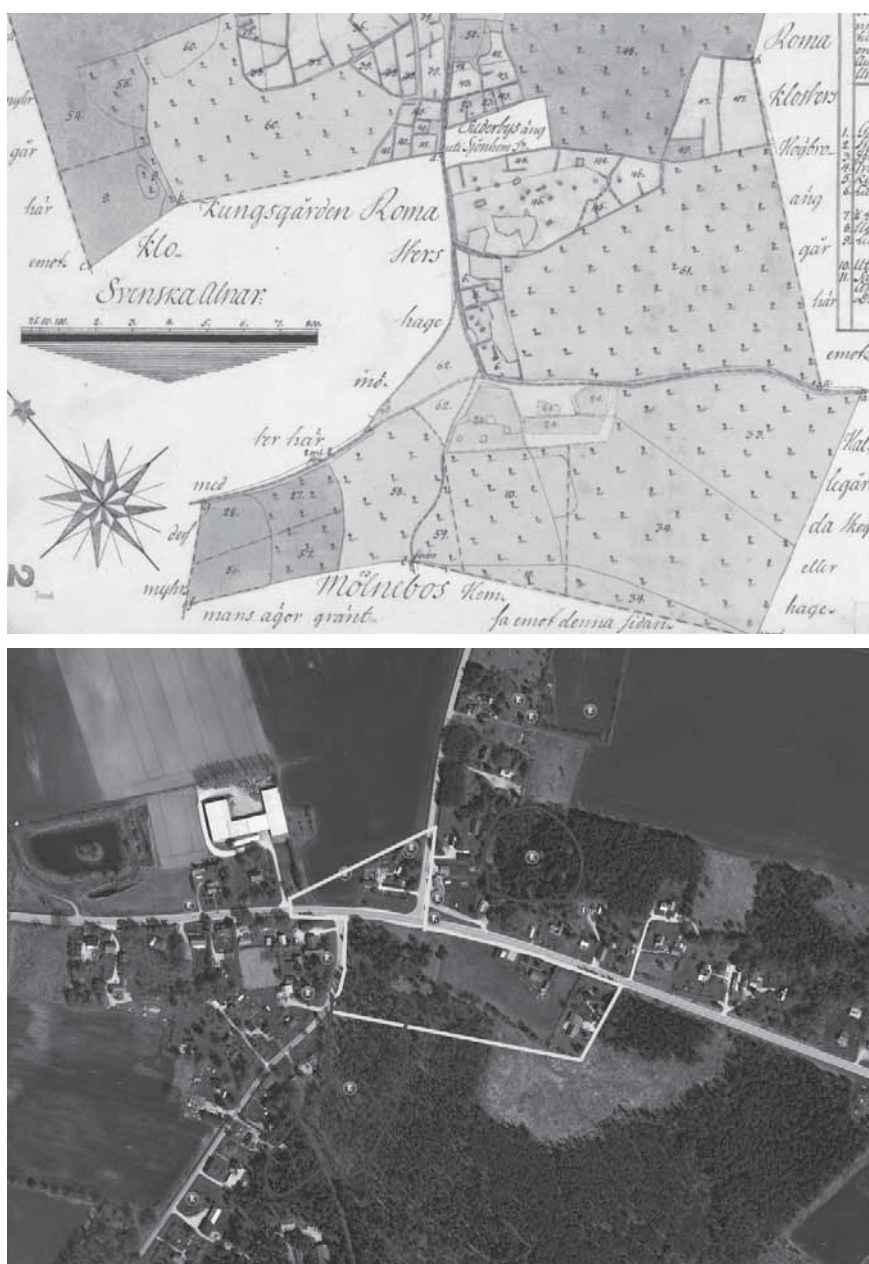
myhr
gär
här
emot
Klo-
Kungsgården Roma
sters
hage
Svenska Alnar.
ber här
med
des
myhr
mans ägor gränt
Mölnebos Hem.
så emot denna sidan
Siderbys äng
Roma
klosters
Högbro-
äng
gär
här
emot
Hal
legär
da Hög
eller
hage.
2